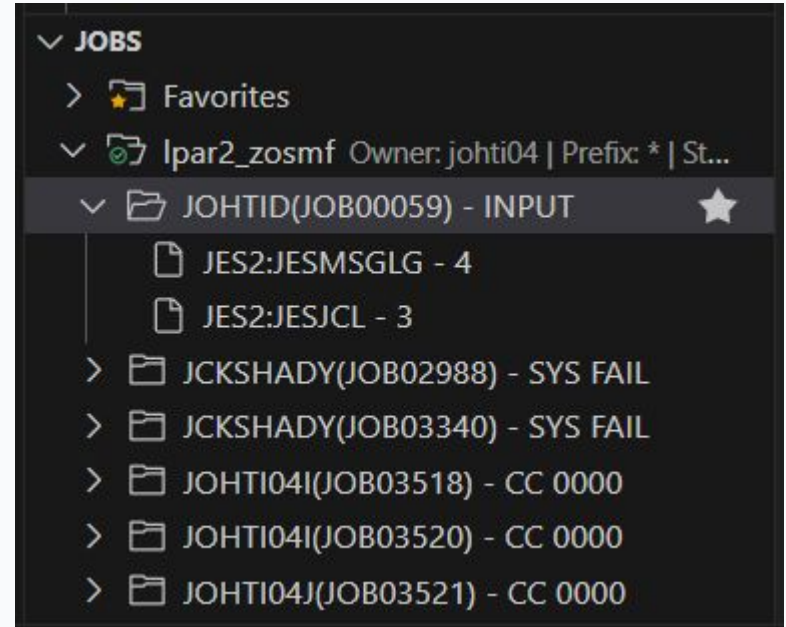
JOBS
Favorites
lpar2_zosmf Owner: johti04 | Prefix: * | St...
JOHTID(JOB00059) - INPUT
JES2:JESMSGLG - 4
JES2:JESJCL - 3
JCKSHADY(JOB02988) - SYS FAIL
JCKSHADY(JOB03340) - SYS FAIL
JOHTI04I(JOB03518) - CC 0000
JOHTI04I(JOB03520) - CC 0000
JOHTI04J(JOB03521) - CC 0000